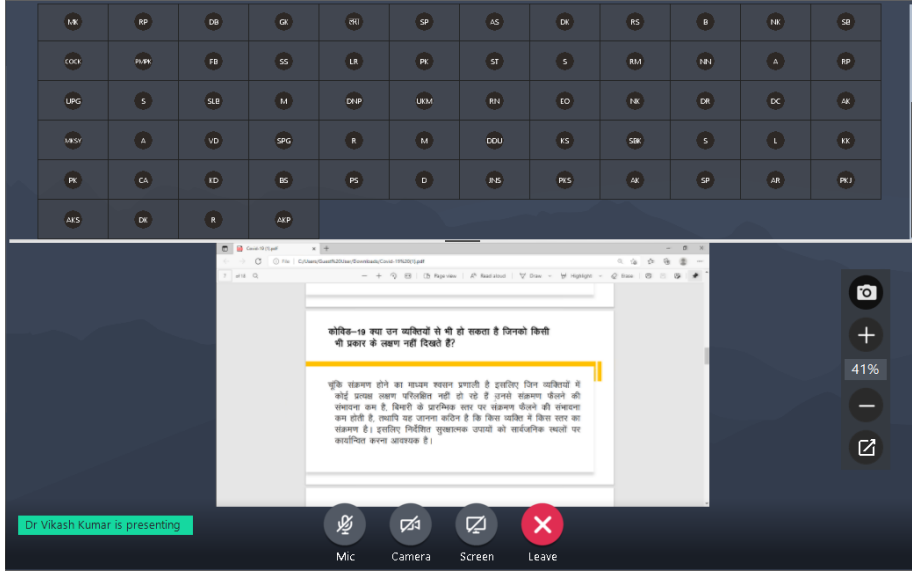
MK RP DB GK संधे SP AS DK RS B NK SB
COCK PMPK FB SS LR PK ST S RM NN A RP
UPG S SLB M DNP UKM RN EO NK DR DC AK
MKSY A VD SPG R M DDU KS SBK S L KK
PK CA KD BS PS D JNS PKS AK SP AR PKJ
AKS DK R AKP

Covid-19 (1).pdf

File C:/Users/Guest%20User/Downloads/Covid-19%20(1).pdf

of 18 Page view Read aloud Draw Highlight Erase

कोविड–19 क्या उन व्यक्तियों से भी हो सकता है जिनको किसी भी प्रकार के लक्षण नहीं दिखते हैं?

चूंकि संक्रमण होने का माध्यम श्वसन प्रणाली है इसलिए जिन व्यक्तियों में कोई प्रत्यक्ष लक्षण परिलक्षित नहीं हो रहे हैं उनसे संक्रमण फैलने की संभावना कम है, बिमारी के प्रारम्भिक स्तर पर संक्रमण फैलने की संभावना कम होती है, तथापि यह जानना कठिन है कि किस व्यक्ति में किस स्तर का संक्रमण है। इसलिए निर्देशित सुरक्षात्मक उपायों को सार्वजनिक स्थलों पर कार्यान्वित करना आवश्यक है।

41%

Dr Vikash Kumar is presenting

Mic Camera Screen Leave